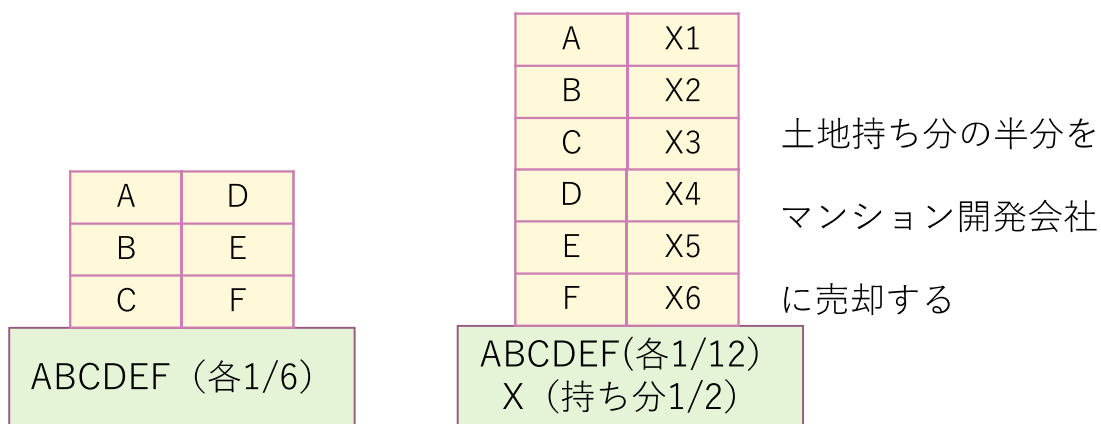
| A | D |
|---|---|
| B | E |
| C | F |

ABCDEF（各1/6）

| A | X1 |
|---|---|
| B | X2 |
| C | X3 |
| D | X4 |
| E | X5 |
| F | X6 |

ABCDEF(各1/12）
X（持ち分1/2）

土地持ち分の半分を
マンション開発会社
に売却する